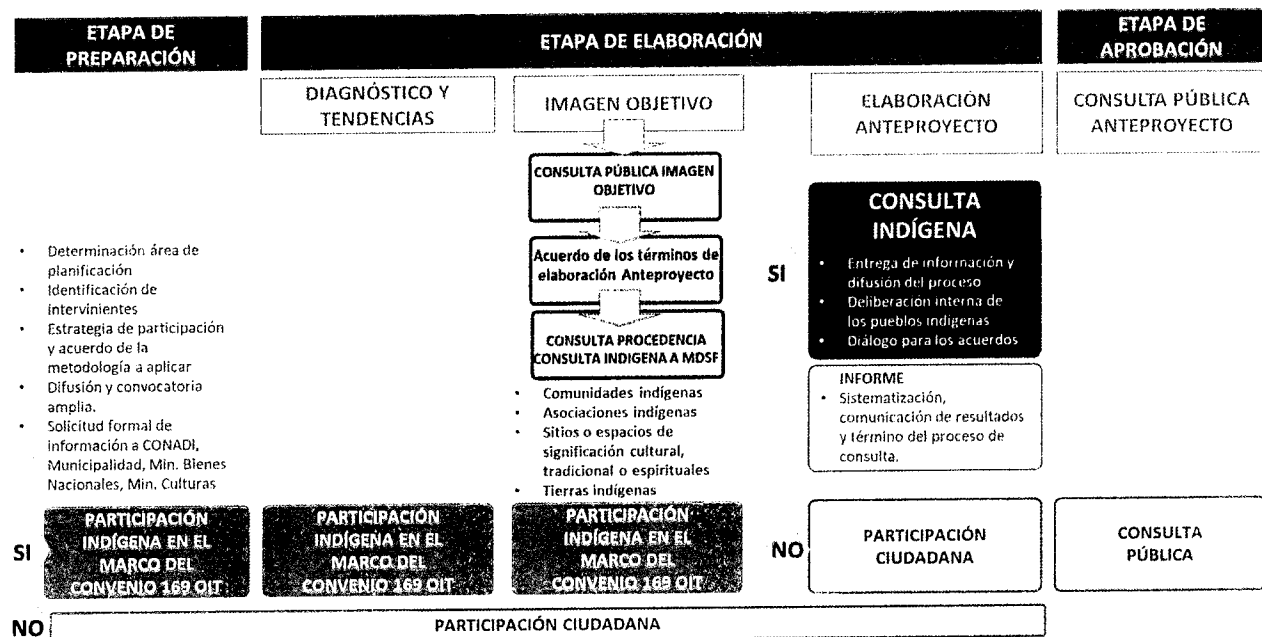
ETAPA DE PREPARACIÓN

ETAPA DE ELABORACIÓN

ETAPA DE APROBACIÓN

DIAGNÓSTICO Y TENDENCIAS

IMAGEN OBJETIVO

ELABORACIÓN ANTEPROYECTO

CONSULTA PÚBLICA ANTEPROYECTO

- Determinación área de planificación
- Identificación de intervinientes
- Estrategia de participación y acuerdo de la metodología a aplicar
- Difusión y convocatoria amplia.
- Solicitud formal de información a CONADI, Municipalidad, Min. Bienes Nacionales, Min. Culturas

CONSULTA PÚBLICA IMAGEN OBJETIVO

Acuerdo de los términos de elaboración Anteproyecto

CONSULTA PROCEDENCIA CONSULTA INDIGENA A MDSF

- Comunidades indígenas
- Asociaciones indígenas
- Sitios o espacios de significación cultural, tradicional o espirituales
- Tierras indígenas

SI

CONSULTA INDÍGENA

- Entrega de información y difusión del proceso
- Deliberación interna de los pueblos indígenas
- Diálogo para los acuerdos

INFORME
- Sistematización, comunicación de resultados y término del proceso de consulta.

SI

PARTICIPACIÓN INDÍGENA EN EL MARCO DEL CONVENIO 169 OIT

PARTICIPACIÓN INDÍGENA EN EL MARCO DEL CONVENIO 169 OIT

PARTICIPACIÓN INDÍGENA EN EL MARCO DEL CONVENIO 169 OIT

NO

PARTICIPACIÓN CIUDADANA

CONSULTA PÚBLICA

NO

PARTICIPACIÓN CIUDADANA